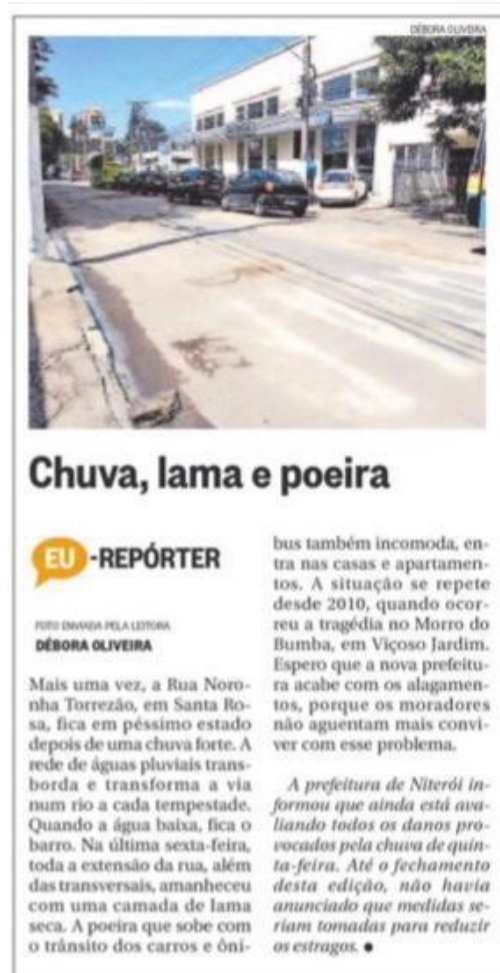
DÉBORA OLIVEIRA

Chuva, lama e poeira

EU -REPÓRTER

FOTO ENVIADA PELA LEITORA
DÉBORA OLIVEIRA

Mais uma vez, a Rua Noronha Torrezão, em Santa Rosa, fica em péssimo estado depois de uma chuva forte. A rede de águas pluviais transborda e transforma a via num rio a cada tempestade. Quando a água baixa, fica o barro. Na última sexta-feira, toda a extensão da rua, além das transversais, amanheceu com uma camada de lama seca. A poeira que sobe com o trânsito dos carros e ônibus também incomoda, entra nas casas e apartamentos. A situação se repete desde 2010, quando ocorreu a tragédia no Morro do Bumba, em Viçoso Jardim. Espero que a nova prefeitura acabe com os alagamentos, porque os moradores não aguentam mais conviver com esse problema.

A prefeitura de Niterói informou que ainda está avaliando todos os danos provocados pela chuva de quinta-feira. Até o fechamento desta edição, não havia anunciado que medidas seriam tomadas para reduzir os estragos. ●